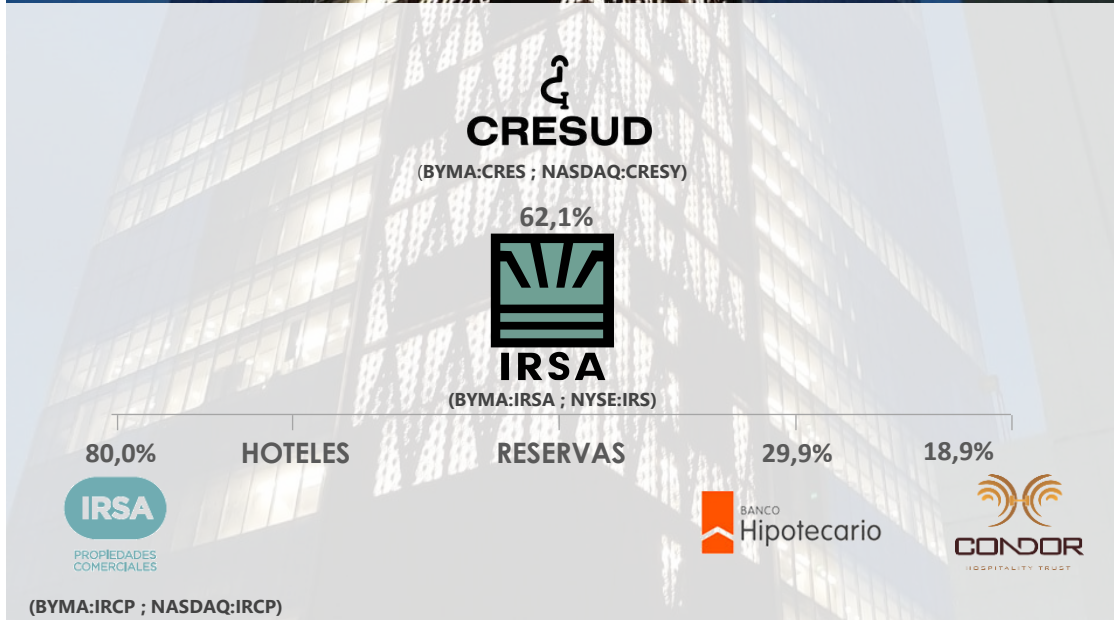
CRESUD

(BYMA:CRES ; NASDAQ:CRESY)

62,1%

IRSA

(BYMA:IRSA ; NYSE:IRS)

80,0%

HOTELES

RESERVAS

29,9%

18,9%

IRSA
PROPIEDADES COMERCIALES

BANCO
Hipotecario

CONDOR
HOSPITALITY TRUST

(BYMA:IRCP ; NASDAQ:IRCP)